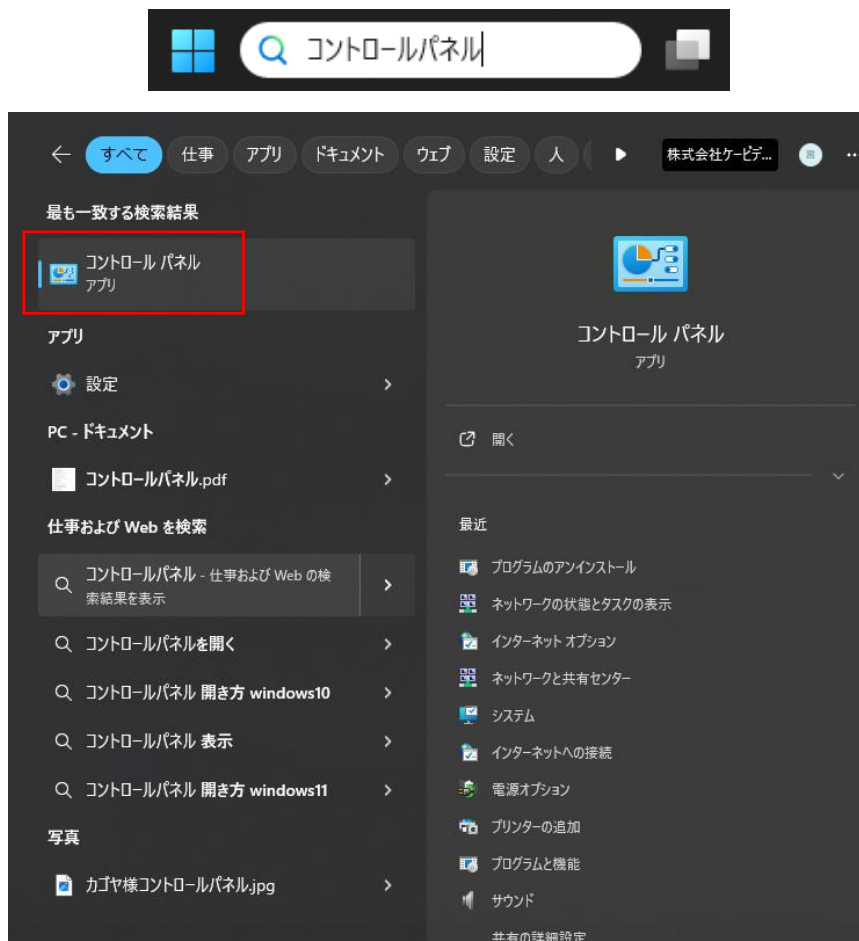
コントロールパネル

すべて 仕事 アプリ ドキュメント ウェブ 設定 人 株式会社ケービデ... ...

最も一致する検索結果

コントロール パネル
アプリ

アプリ

設定

PC - ドキュメント

コントロールパネル.pdf

仕事および Web を検索

コントロールパネル - 仕事および Web の検索結果を表示

コントロールパネルを開く

コントロールパネル 開き方 windows10

コントロールパネル 表示

コントロールパネル 開き方 windows11

写真

カゴヤ様コントロールパネル.jpg

コントロール パネル
アプリ

開く

最近

プログラムのアンインストール
ネットワークの状態とタスクの表示
インターネット オプション
ネットワークと共有センター
システム
インターネットへの接続
電源オプション
プリンターの追加
プログラムと機能
サウンド
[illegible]